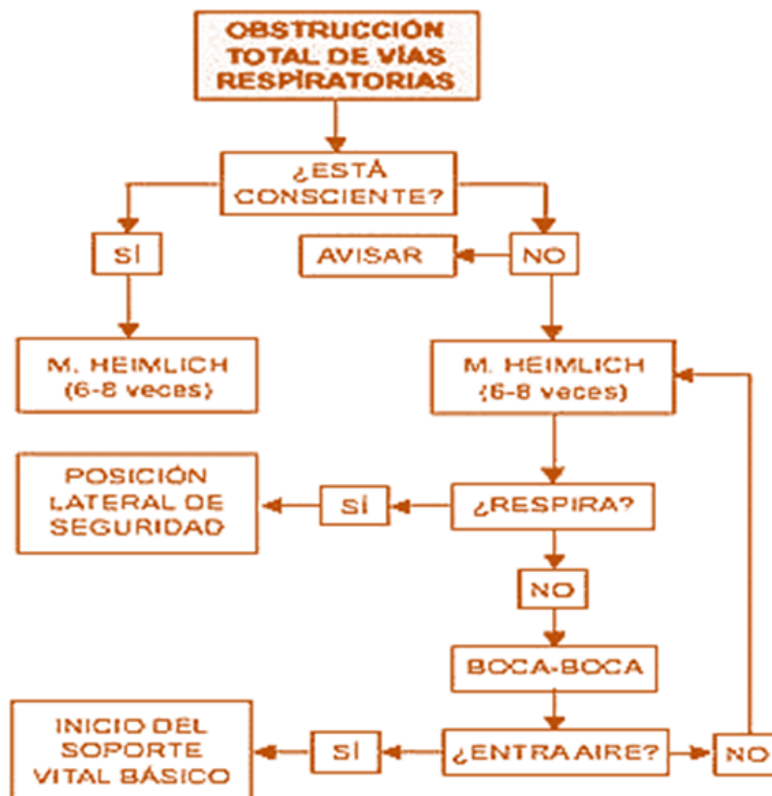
OBSTRUCCIÓN TOTAL DE VÍAS RESPIRATORIAS

¿ESTÁ CONSCIENTE?

SÍ

AVISAR

NO

M. HEIMLICH (6-8 veces)

M. HEIMLICH (6-8 veces)

POSICIÓN LATERAL DE SEGURIDAD

SÍ

¿RESPIRA?

NO

BOCA-BOCA

INICIO DEL SOPORTE VITAL BÁSICO

SÍ

¿ENTRA AIRE?

NO